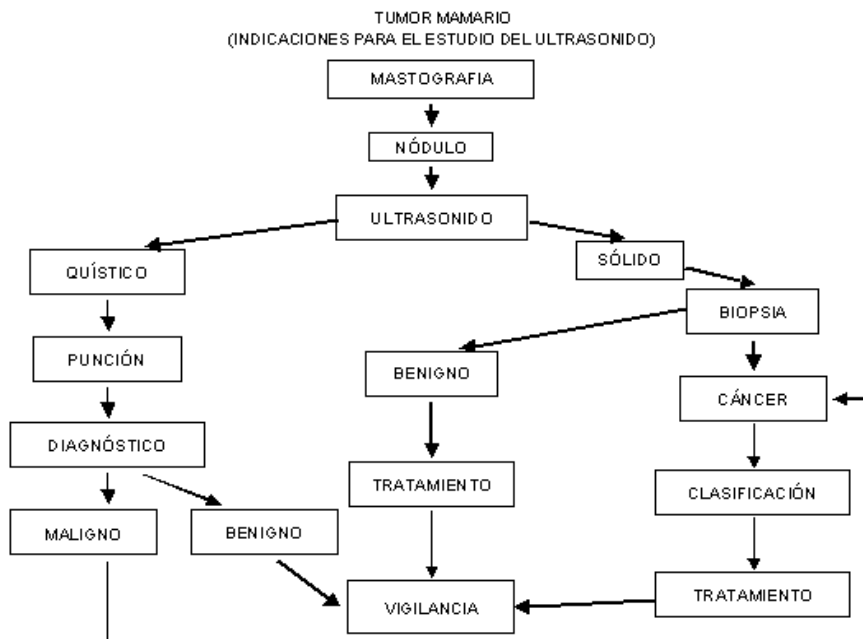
TUMOR MAMARIO
(INDICACIONES PARA EL ESTUDIO DEL ULTRASONIDO)

MASTOGRAFIA

NÓDULO

ULTRASONIDO

QUÍSTICO

SÓLIDO

BIOPSIA

PUNCIÓN

BENIGNO

CÁNCER

DIAGNÓSTICO

TRATAMIENTO

CLASIFICACIÓN

MALIGNO

BENIGNO

VIGILANCIA

TRATAMIENTO